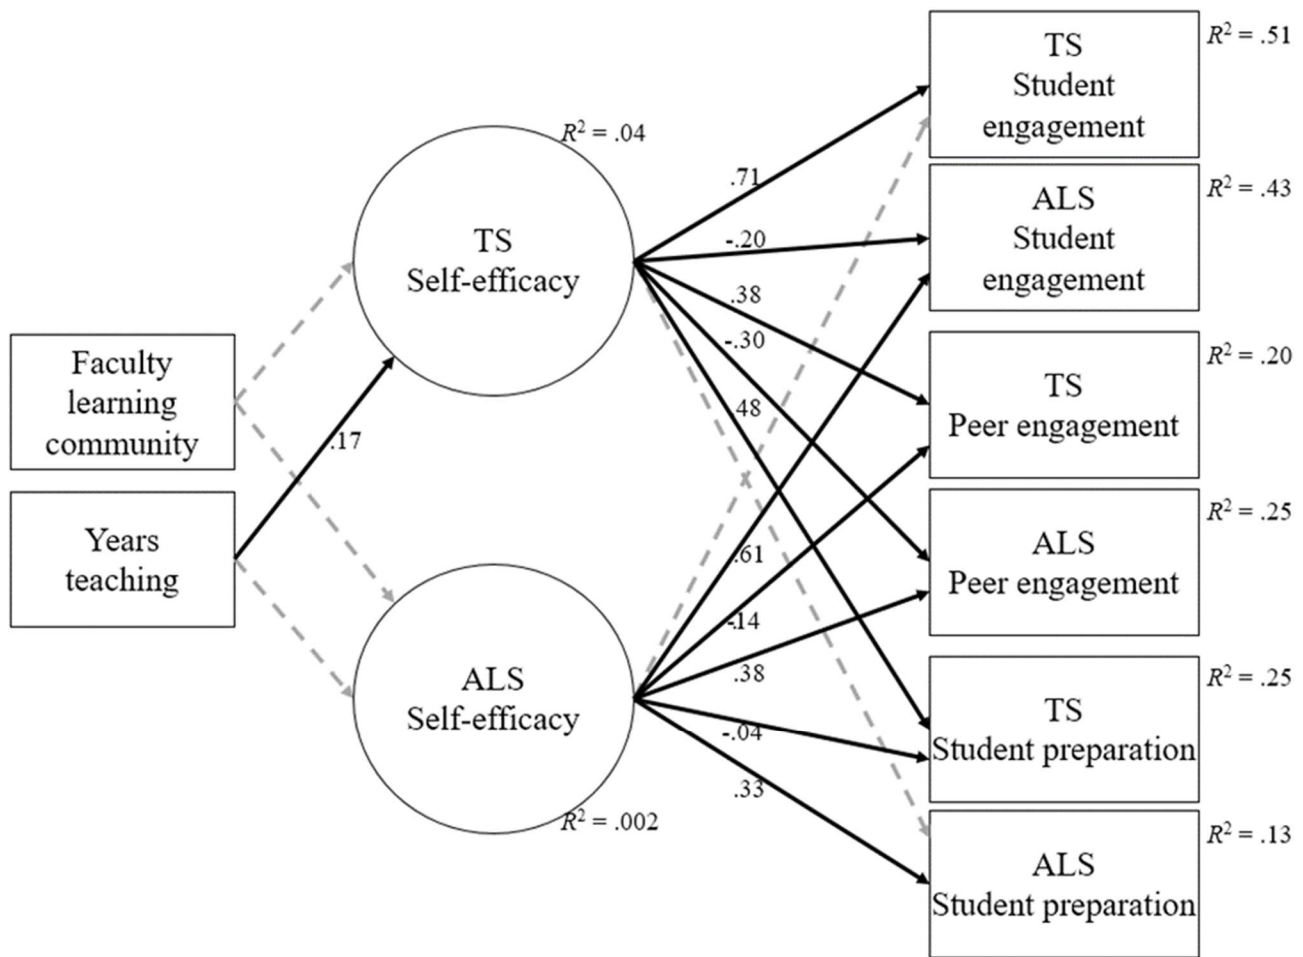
Faculty learning community

Years teaching

.17

$R^2 = .04$

TS Self-efficacy

ALS Self-efficacy

$R^2 = .002$

.71

-.20

.38

-.30

.48

.61

-.14

.38

-.04

.33

TS Student engagement

$R^2 = .51$

ALS Student engagement

$R^2 = .43$

TS Peer engagement

$R^2 = .20$

ALS Peer engagement

$R^2 = .25$

TS Student preparation

$R^2 = .25$

ALS Student preparation

$R^2 = .13$